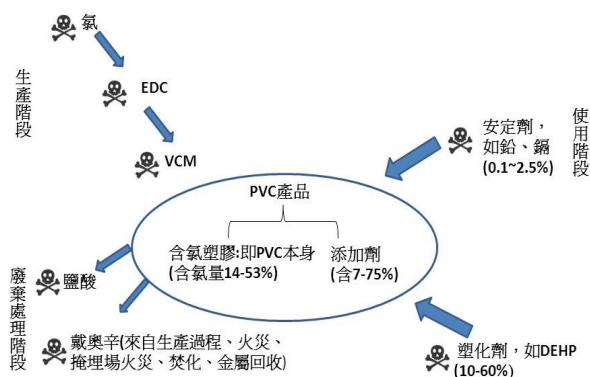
氯

EDC

VCM

生產階段

安定劑，如鉛、鎘 (0.1~2.5%)

使用階段

PVC產品

含氯塑膠:即PVC本身 (含氯量14-53%)

添加劑 (含7-75%)

廢棄處理階段

鹽酸

戴奧辛(來自生產過程、火災、掩埋場火災、焚化、金屬回收)

塑化劑，如DEHP (10-60%)